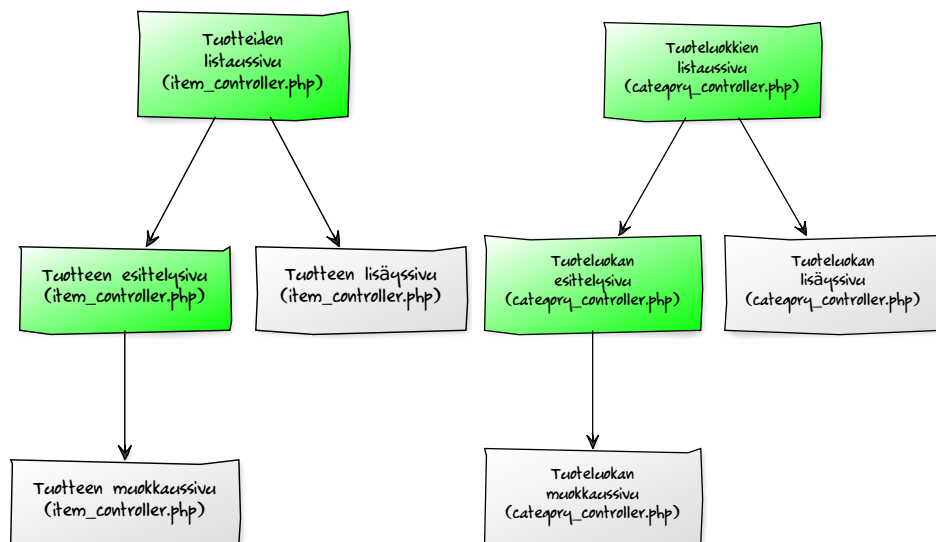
Tuotteiden listaussivu (item_controller.php)

Tuoteluokkien listaussivu (category_controller.php)

Tuotteen esittelysivu (item_controller.php)

Tuotteen lisäyssivu (item_controller.php)

Tuoteluokan esittelysivu (category_controller.php)

Tuoteluokan lisäyssivu (category_controller.php)

Tuotteen muokkaussivu (item_controller.php)

Tuoteluokan muokkaussivu (category_controller.php)